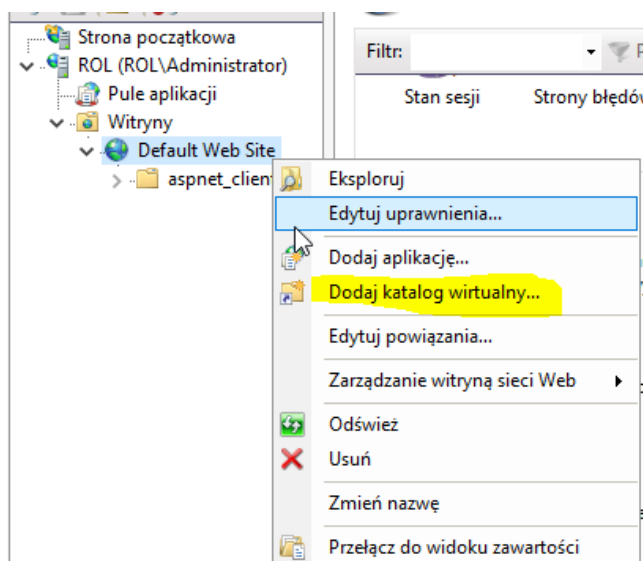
Strona początkowa
ROL (ROL\Administrator)
Pule aplikacji
Witryny
Default Web Site
aspnet_clien

Filtr:
Stan sesji
Strony błędów

Eksploruj
Edytuj uprawnienia...
Dodaj aplikację...
Dodaj katalog wirtualny...
Edytuj powiązania...
Zarządzanie witryną sieci Web
Odśwież
Usuń
Zmień nazwę
Przełącz do widoku zawartości